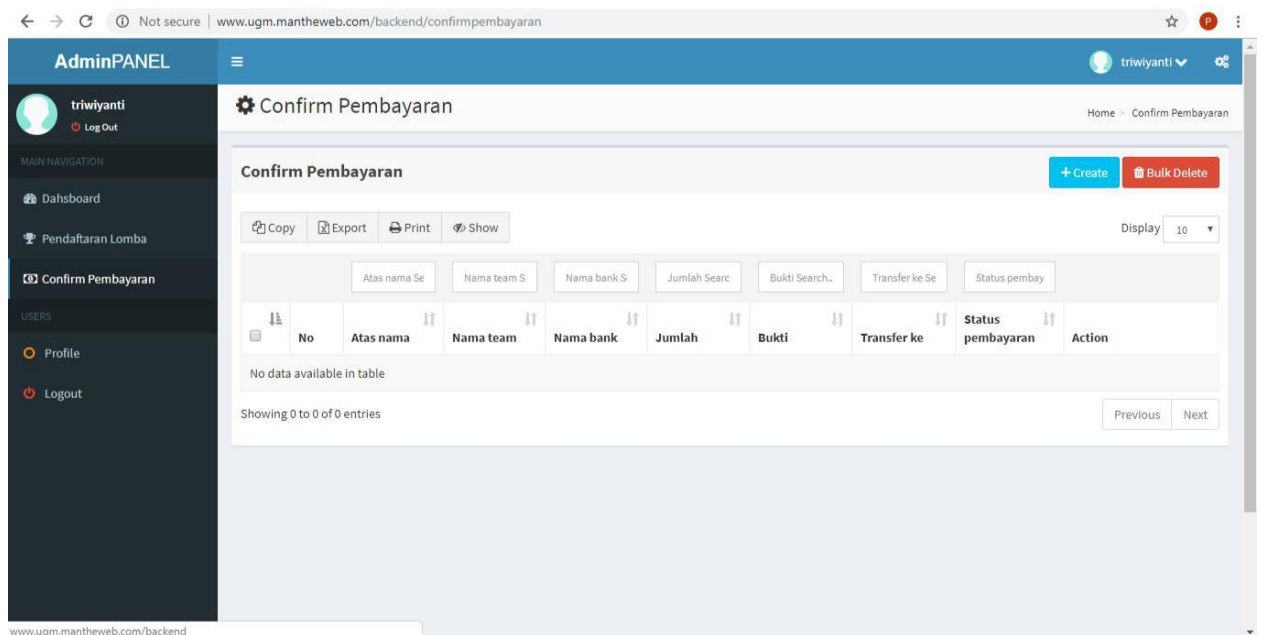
Not secure | www.ugm.mantheweb.com/backend/confirmpembayaran

AdminPANEL

triwiyanti

triwiyanti
Log Out

MAIN NAVIGATION
Dahsboard
Pendaftaran Lomba
Confirm Pembayaran
USERS
Profile
Logout

Confirm Pembayaran

Home > Confirm Pembayaran

Confirm Pembayaran

+ Create
Bulk Delete

Copy
Export
Print
Show

Display 10

Atas nama Se
Nama team S
Nama bank S
Jumlah Searc
Bukti Search..
Transfer ke Se
Status pembay

| | No | Atas nama | Nama team | Nama bank | Jumlah | Bukti | Transfer ke | Status pembayaran | Action |
|---|---|---|---|---|---|---|---|---|---|
| No data available in table | | | | | | | | | |

Showing 0 to 0 of 0 entries

Previous
Next

www.ugm.mantheweb.com/backend